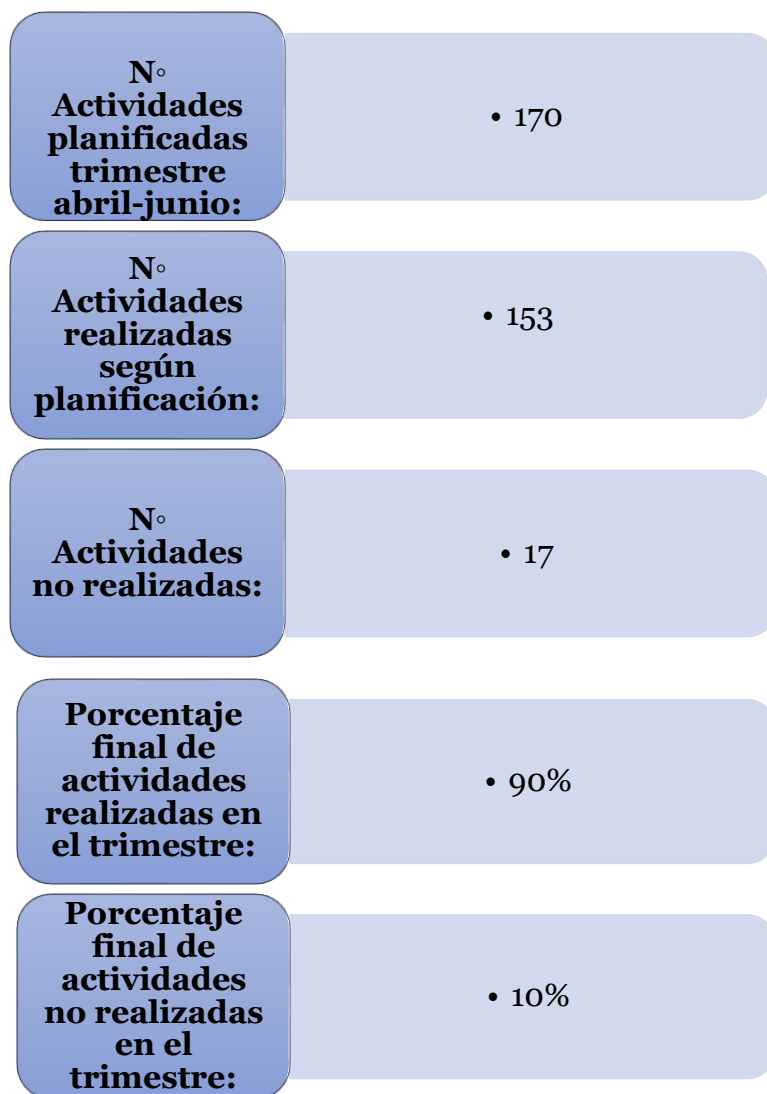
N◦ Actividades planificadas trimestre abril-junio:

• 170

N◦ Actividades realizadas según planificación:

• 153

N◦ Actividades no realizadas:

• 17

Porcentaje final de actividades realizadas en el trimestre:

• 90%

Porcentaje final de actividades no realizadas en el trimestre:

• 10%